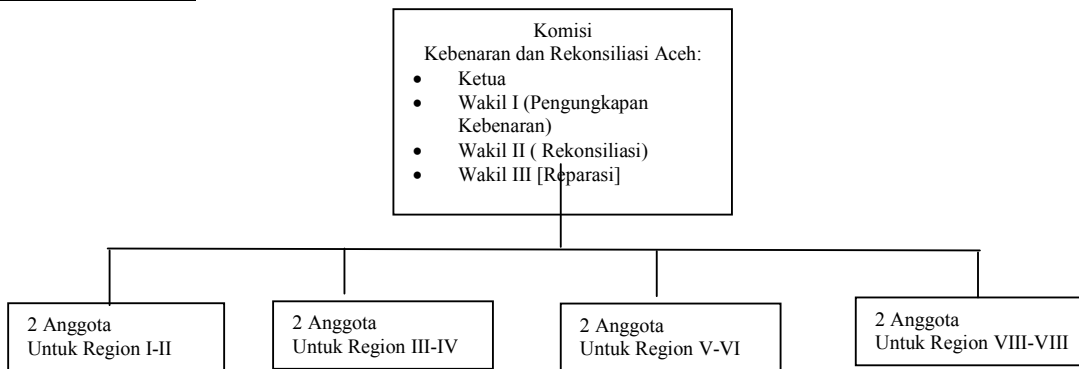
Komisi
Kebenaran dan Rekonsiliasi Aceh:

- Ketua
- Wakil I (Pengungkapan Kebenaran)
- Wakil II ( Rekonsiliasi)
- Wakil III [Reparasi]

2 Anggota
Untuk Region I-II

2 Anggota
Untuk Region III-IV

2 Anggota
Untuk Region V-VI

2 Anggota
Untuk Region VIII-VIII